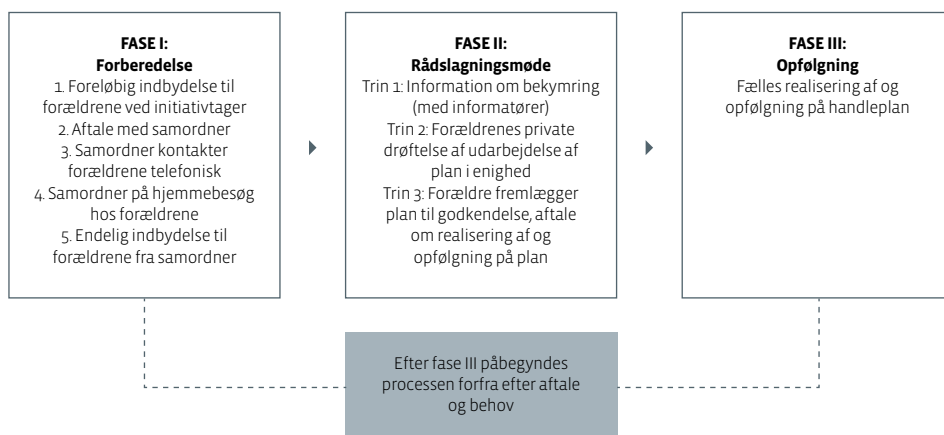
FASE I:
Forberedelse
1. Foreløbig indbydelse til forældrene ved initiativtager
2. Aftale med samordner
3. Samordner kontakter forældrene telefonisk
4. Samordner på hjemmebesøg hos forældrene
5. Endelig indbydelse til forældrene fra samordner

FASE II:
Rådslagningsmøde
Trin 1: Information om bekymring (med informatører)
Trin 2: Forældrenes private drøftelse af udarbejdelse af plan i enighed
Trin 3: Forældre fremlægger plan til godkendelse, aftale om realisering af og opfølgning på plan

FASE III:
Opfølgning
Fælles realisering af og opfølgning på handleplan

Efter fase III påbegyndes processen forfra efter aftale og behov